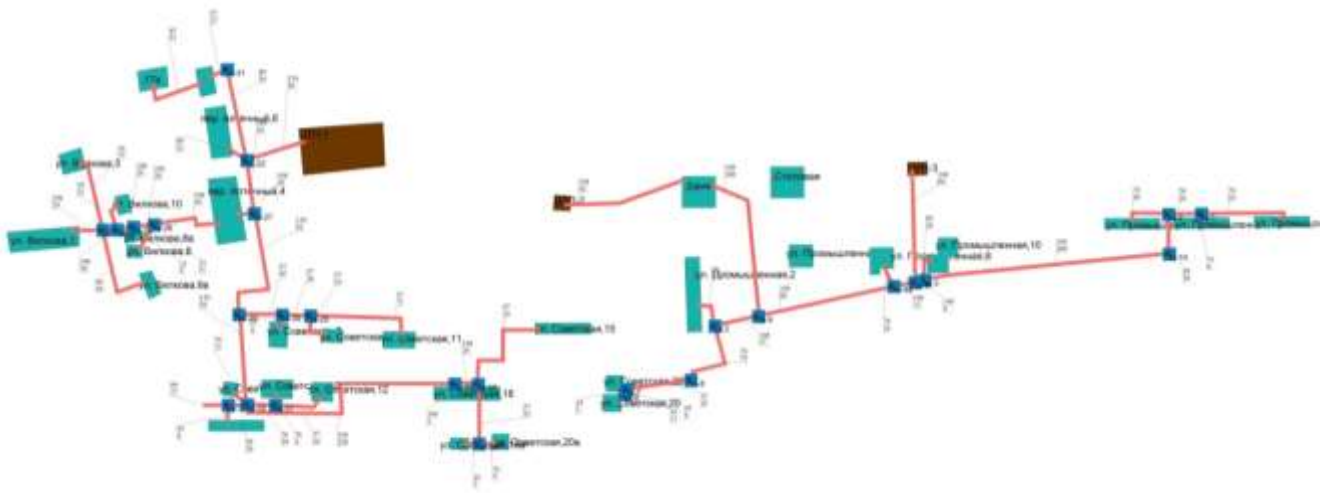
пер. Клубный,6
пер. Клубный,4
ул. Жукова,3
ул. Белова,10
ул. Белова,6а
ул. Белова,8
ул. Белова,1
ул. Белова,9а
ул. Советская,11
ул. Советская,12
ул. Советская,15
ул. Советская,18
ул. Советская,20а
ул. Советская,20
ул. Промышленная,2
ул. Промышленная,10
ул. Промышленная,8
Столовая